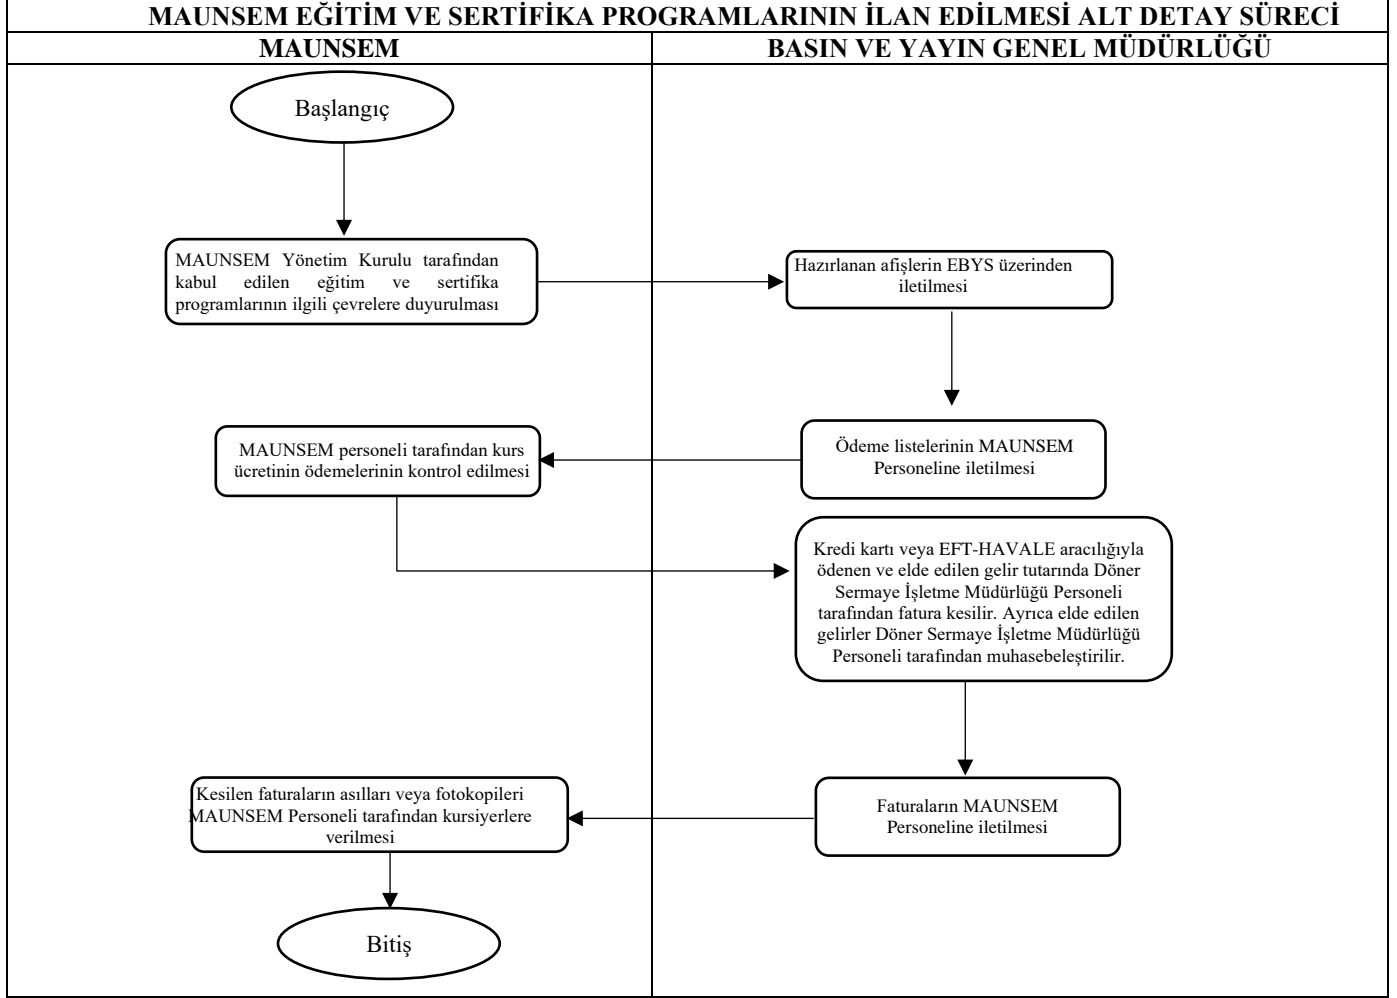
MAUNSEM EĞİTİM VE SERTİFİKA PROGRAMLARININ İLAN EDİLMESİ ALT DETAY SÜRECİ

MAUNSEM

BASIN VE YAYIN GENEL MÜDÜRLÜĞÜ

Başlangıç

MAUNSEM Yönetim Kurulu tarafından kabul edilen eğitim ve sertifika programlarının ilgili çevrelere duyurulması

Hazırlanan afişlerin EBYS üzerinden iletilmesi

MAUNSEM personeli tarafından kurs ücretinin ödemelerinin kontrol edilmesi

Ödeme listelerinin MAUNSEM Personeline iletilmesi

Kredi kartı veya EFT-HAVALE aracılığıyla ödenen ve elde edilen gelir tutarında Döner Sermaye İşletme Müdürlüğü Personeli tarafından fatura kesilir. Ayrıca elde edilen gelirler Döner Sermaye İşletme Müdürlüğü Personeli tarafından muhasebeleştirilir.

Kesilen faturaların asılları veya fotokopileri MAUNSEM Personeli tarafından kursiyerlere verilmesi

Faturaların MAUNSEM Personeline iletilmesi

Bitiş